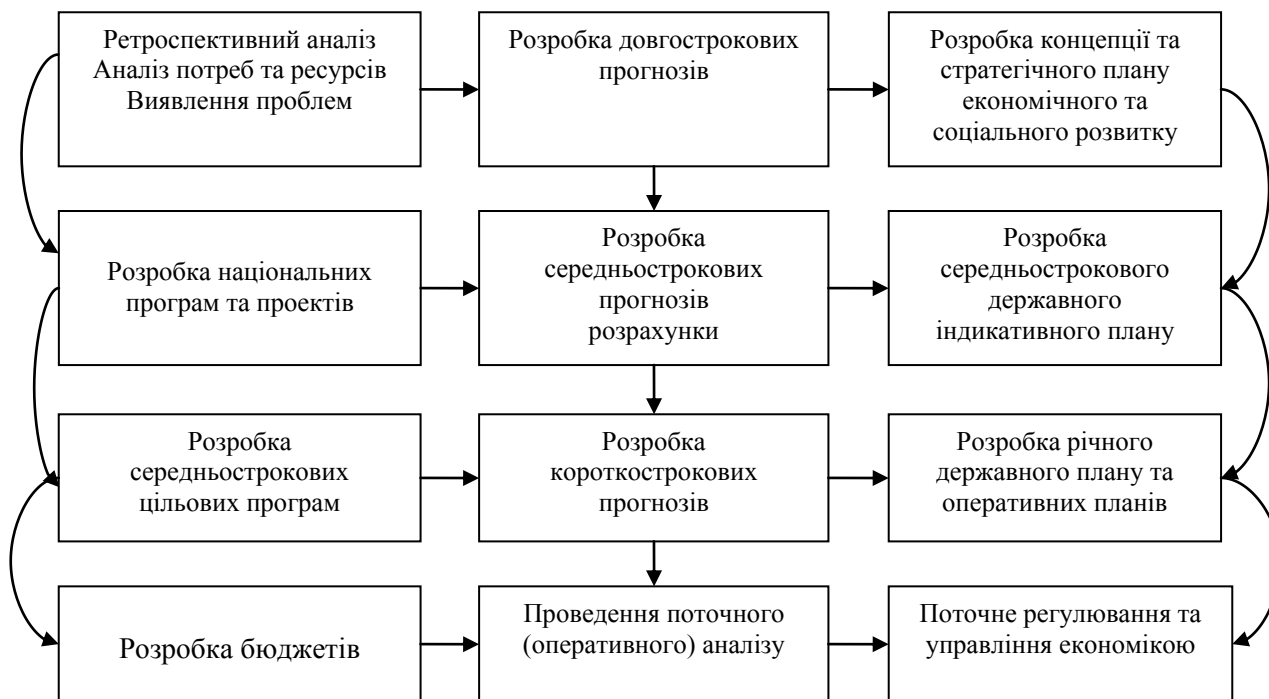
Ретроспективний аналіз
Аналіз потреб та ресурсів
Виявлення проблем

Розробка довгострокових прогнозів

Розробка концепції та стратегічного плану економічного та соціального розвитку

Розробка національних програм та проектів

Розробка середньострокових прогнозів розрахунки

Розробка середньострокового державного індикативного плану

Розробка середньострокових цільових програм

Розробка короткострокових прогнозів

Розробка річного державного плану та оперативних планів

Розробка бюджетів

Проведення поточного (оперативного) аналізу

Поточне регулювання та управління економікою